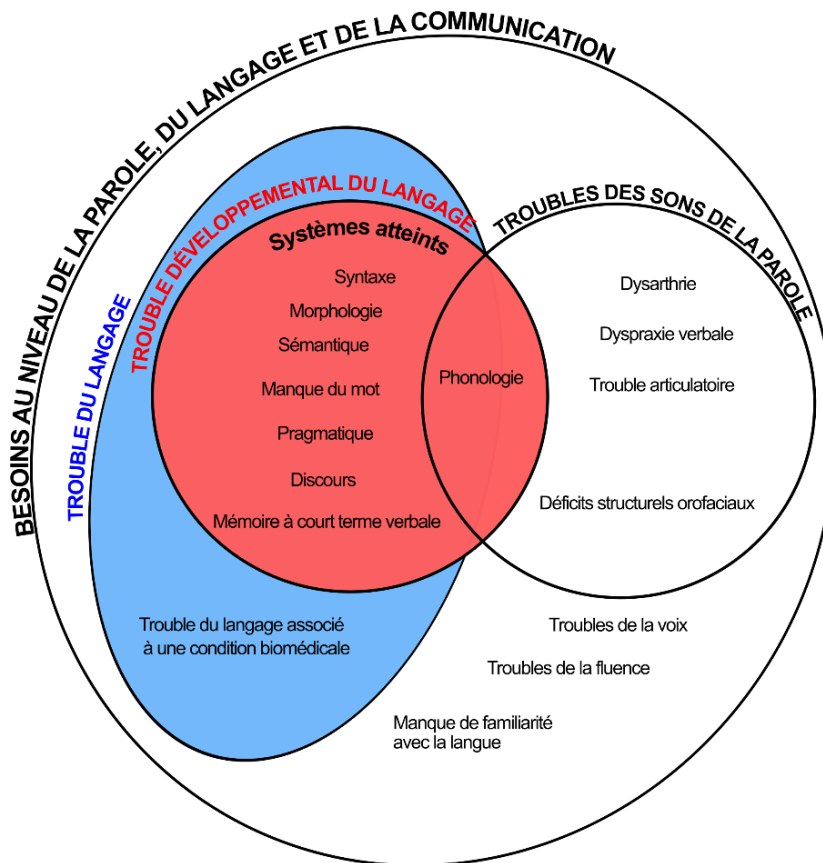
BESOINS AU NIVEAU DE LA PAROLE, DU LANGAGE ET DE LA COMMUNICATION

TROUBLE DU LANGAGE

TROUBLE DÉVELOPPEMENTAL DU LANGAGE

Systèmes atteints

Syntaxe

Morphologie

Sémantique

Manque du mot

Pragmatique

Discours

Mémoire à court terme verbale

Phonologie

TROUBLES DES SONS DE LA PAROLE

Dysarthrie

Dyspraxie verbale

Trouble articulatoire

Déficits structurels orofaciaux

Trouble du langage associé à une condition biomédicale

Troubles de la voix

Troubles de la fluence

Manque de familiarité avec la langue